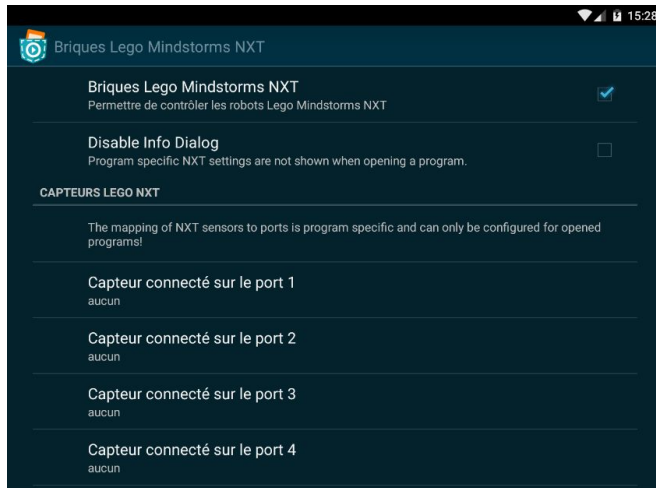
15:28

Briques Lego Mindstorms NXT

Briques Lego Mindstorms NXT
Permettre de contrôler les robots Lego Mindstorms NXT

Disable Info Dialog
Program specific NXT settings are not shown when opening a program.

CAPTEURS LEGO NXT

The mapping of NXT sensors to ports is program specific and can only be configured for opened programs!

Capteur connecté sur le port 1
aucun

Capteur connecté sur le port 2
aucun

Capteur connecté sur le port 3
aucun

Capteur connecté sur le port 4
aucun